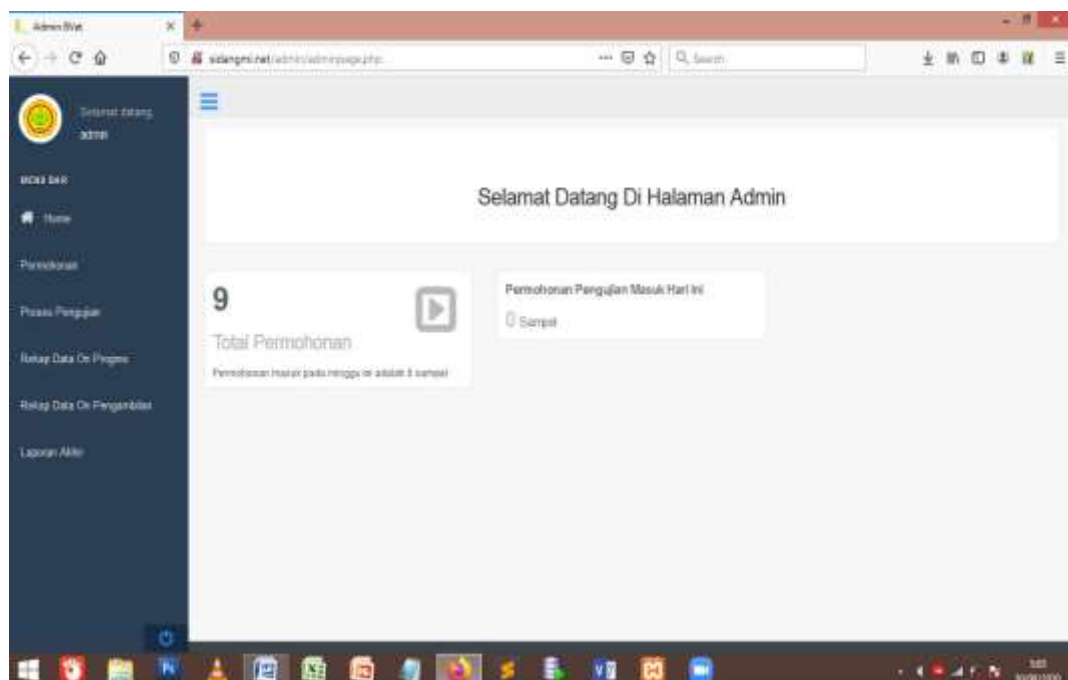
Admin BVat

sidangmi.net/admin/adminpage.php

Search

Selamat datang admin

MENU BAR

Home

Permohonan

Proses Pengujian

Rekap Data On Progres

Rekap Data On Pengambilan

Laporan Akhir

Selamat Datang Di Halaman Admin

9

Total Permohonan

Permohonan masuk pada minggu ini adalah 9 sampel

Permohonan Pengujian Masuk Hari Ini

0 Sampel